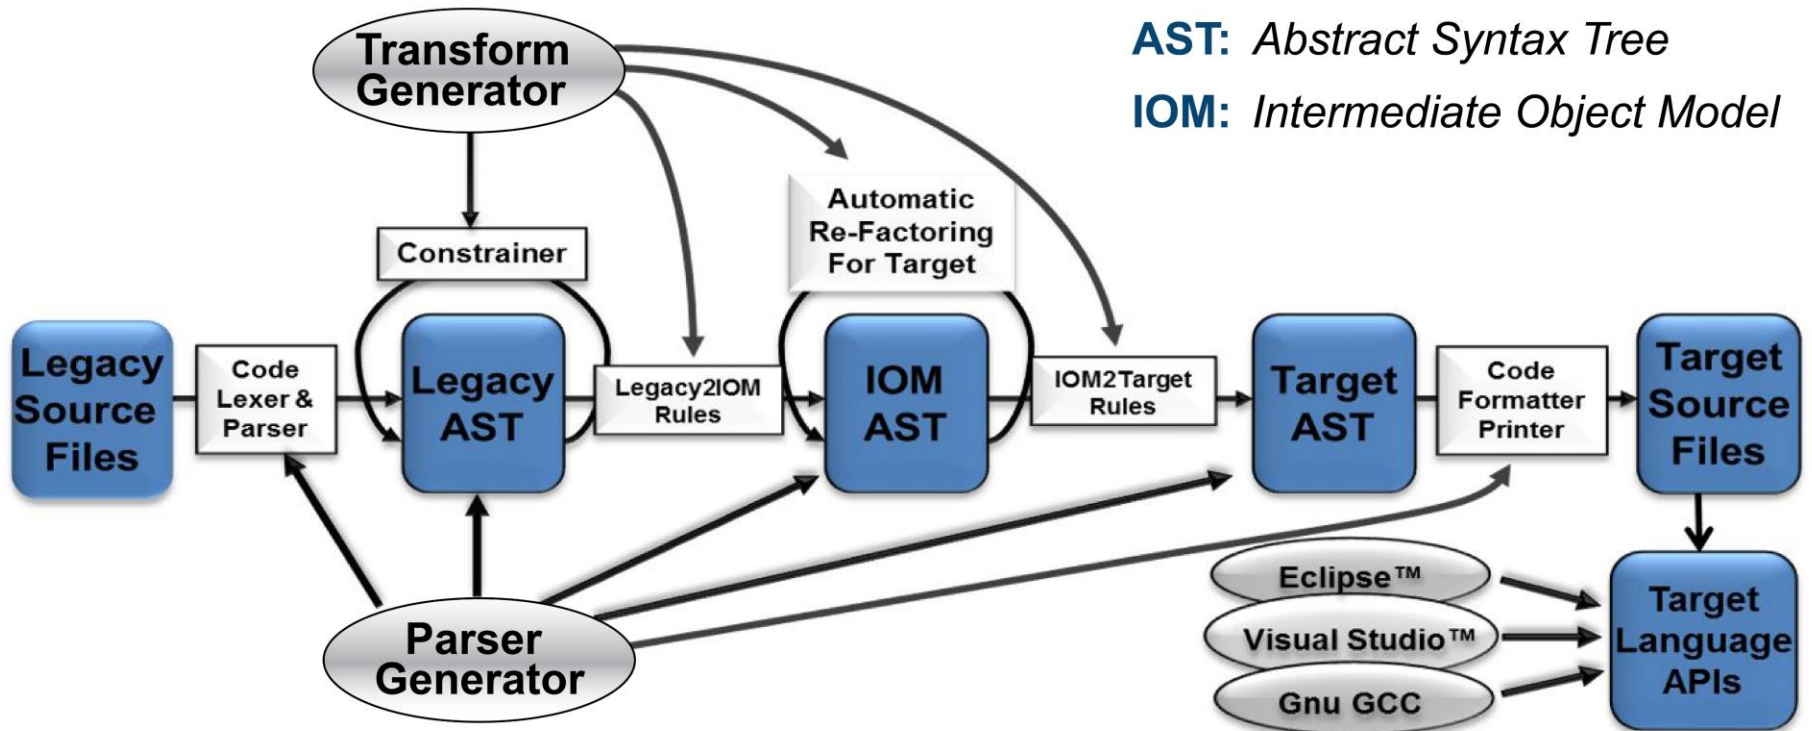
AST: Abstract Syntax Tree
IOM: Intermediate Object Model

Transform Generator

Constrainer

Automatic Re-Factoring For Target

Legacy Source Files

Code Lexer & Parser

Legacy AST

Legacy2IOM Rules

IOM AST

IOM2Target Rules

Target AST

Code Formatter Printer

Target Source Files

Eclipse™

Visual Studio™

Gnu GCC

Target Language APIs

Parser Generator